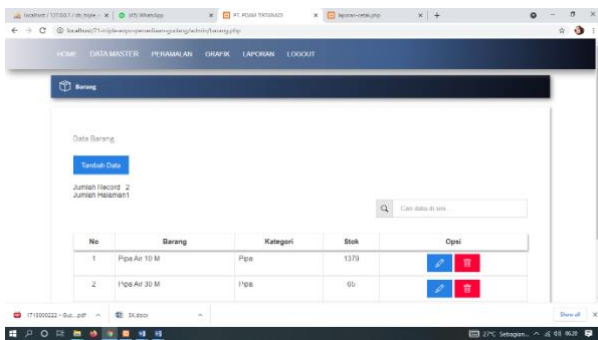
localhost / 127.0.0.1 / db_mipe | (471) WhatsApp | PT. POMA TATANADI | laporan-cetak.php

localhost/7/mipe-app-peramalan-gudang/admin/barang.php

HOME DATA MASTER PERAMALAN GRAFIK LAPORAN LOGOUT

Barang

Data Barang

Tambah Data

Jumlah Record 2
Jumlah Halaman1

Cari data di sini ...

| No | Barang | Kategori | Stok | Opsi |
|---|---|---|---|---|
| 1 | Pipa Air 10 M | Pipa | 1379 | |
| 2 | Pipa Air 30 M | Pipa | 66 | |

1713000222 - Buc...pdf | SK.docx | Show all

27°C Sebagian... 16:28